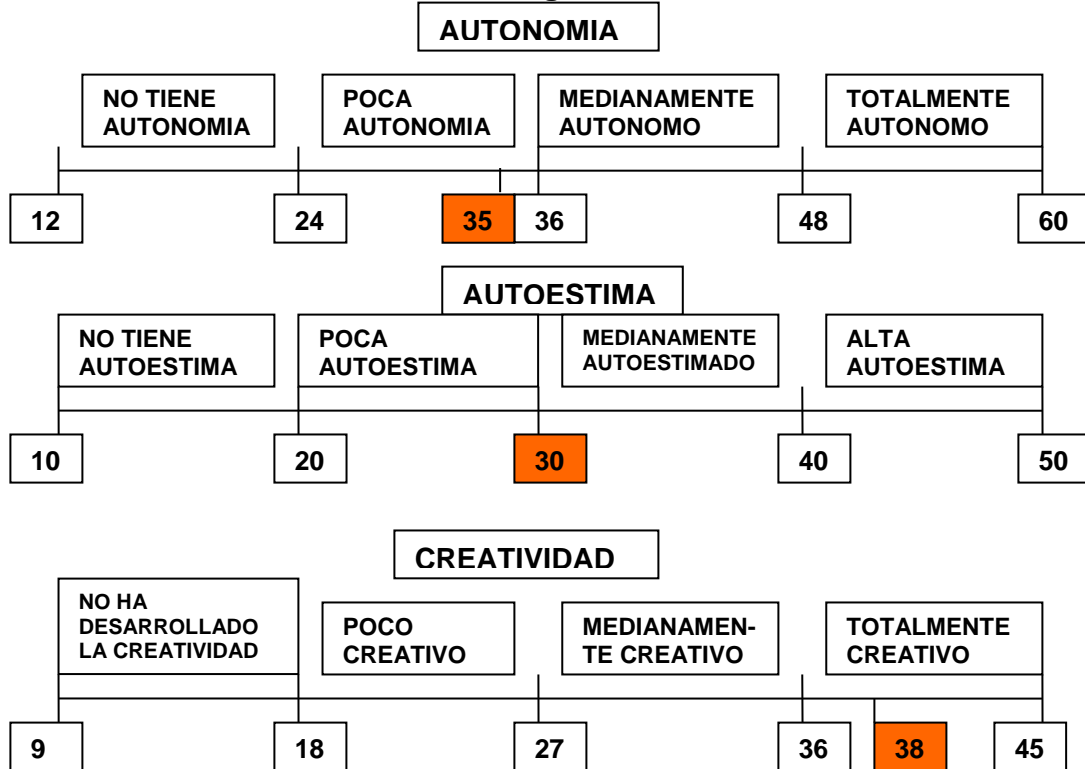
AUTONOMIA

NO TIENE AUTONOMIA

POCA AUTONOMIA

MEDIANAMENTE AUTONOMO

TOTALMENTE AUTONOMO

12

24

35

36

48

60

AUTOESTIMA

NO TIENE AUTOESTIMA

POCA AUTOESTIMA

MEDIANAMENTE AUTOESTIMADO

ALTA AUTOESTIMA

10

20

30

40

50

CREATIVIDAD

NO HA DESARROLLADO LA CREATIVIDAD

POCO CREATIVO

MEDIANAMENTE CREATIVO

TOTALMENTE CREATIVO

9

18

27

36

38

45